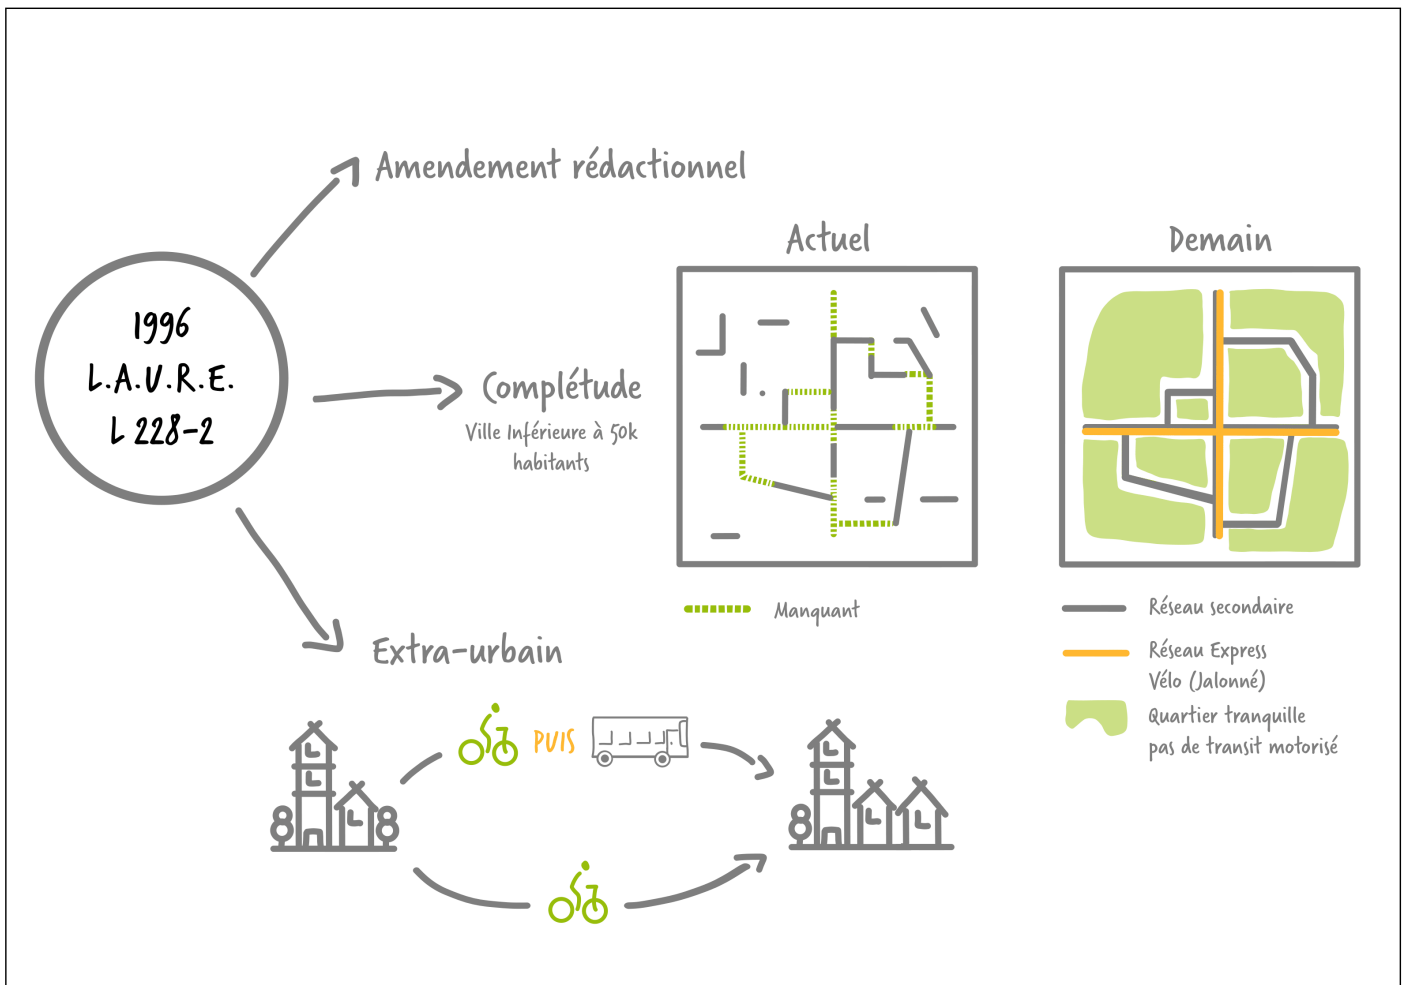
1996
L.A.U.R.E.
L 228-2

Amendement rédactionnel

Complétude
Ville Inférieure à 50k habitants

Extra-urbain

PUIS

Actuel

Demain

Manquant

Réseau secondaire

Réseau Express Vélo (Jalonné)

Quartier tranquille pas de transit motorisé